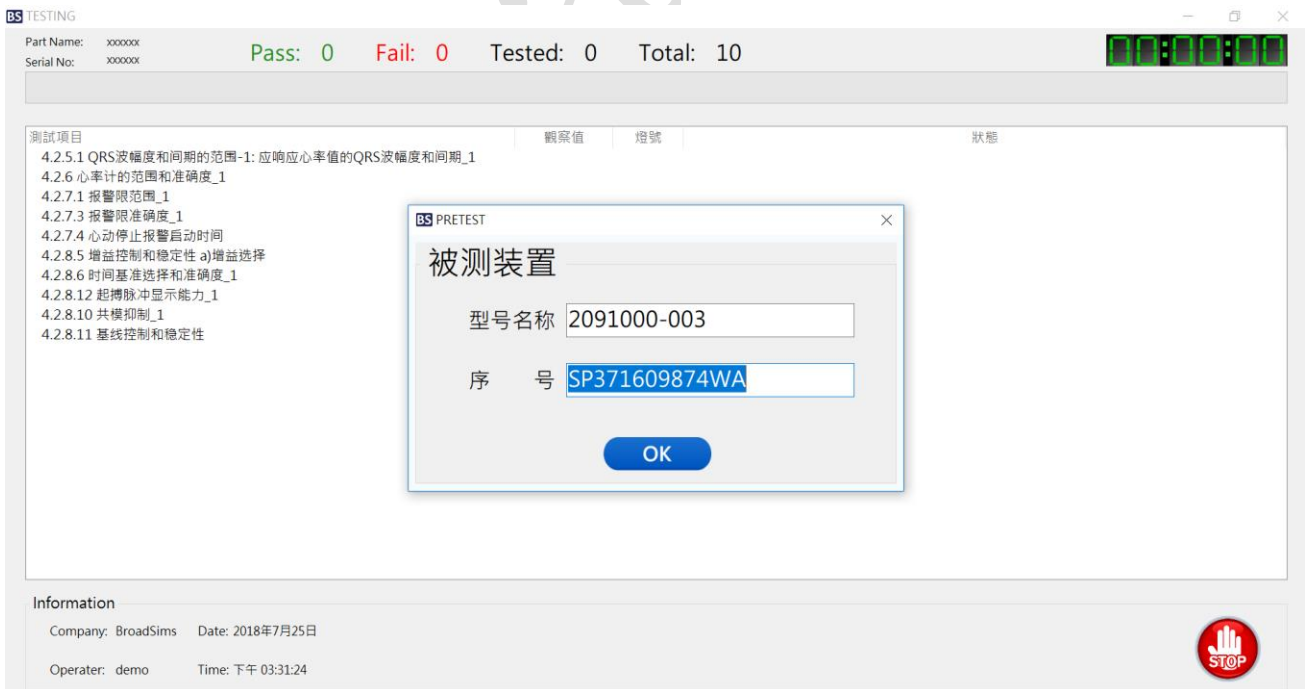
BS TESTING

Part Name: xxxxxx
Serial No: xxxxxx

Pass: 0 Fail: 0 Tested: 0 Total: 10

00:00:00

| 測試項目 | 觀察值 | 燈號 | 狀態 |
|---|---|---|---|
| 4.2.5.1 QRS波幅度和间期的范围-1: 应响应心率值的QRS波幅度和间期_1 | | | |
| 4.2.6 心率计的范围和准确度_1 | | | |
| 4.2.7.1 报警限范围_1 | | | |
| 4.2.7.3 报警限准确度_1 | | | |
| 4.2.7.4 心动停止报警启动时间 | | | |
| 4.2.8.5 增益控制和稳定性 a)增益选择 | | | |
| 4.2.8.6 时间基准选择和准确度_1 | | | |
| 4.2.8.12 起搏脉冲显示能力_1 | | | |
| 4.2.8.10 共模抑制_1 | | | |
| 4.2.8.11 基线控制和稳定性 | | | |

BS PRETEST

被测装置

型号名称 2091000-003

序 号 SP371609874WA

OK

Information

Company: BroadSims Date: 2018年7月25日

Operater: demo Time: 下午 03:31:24

STOP